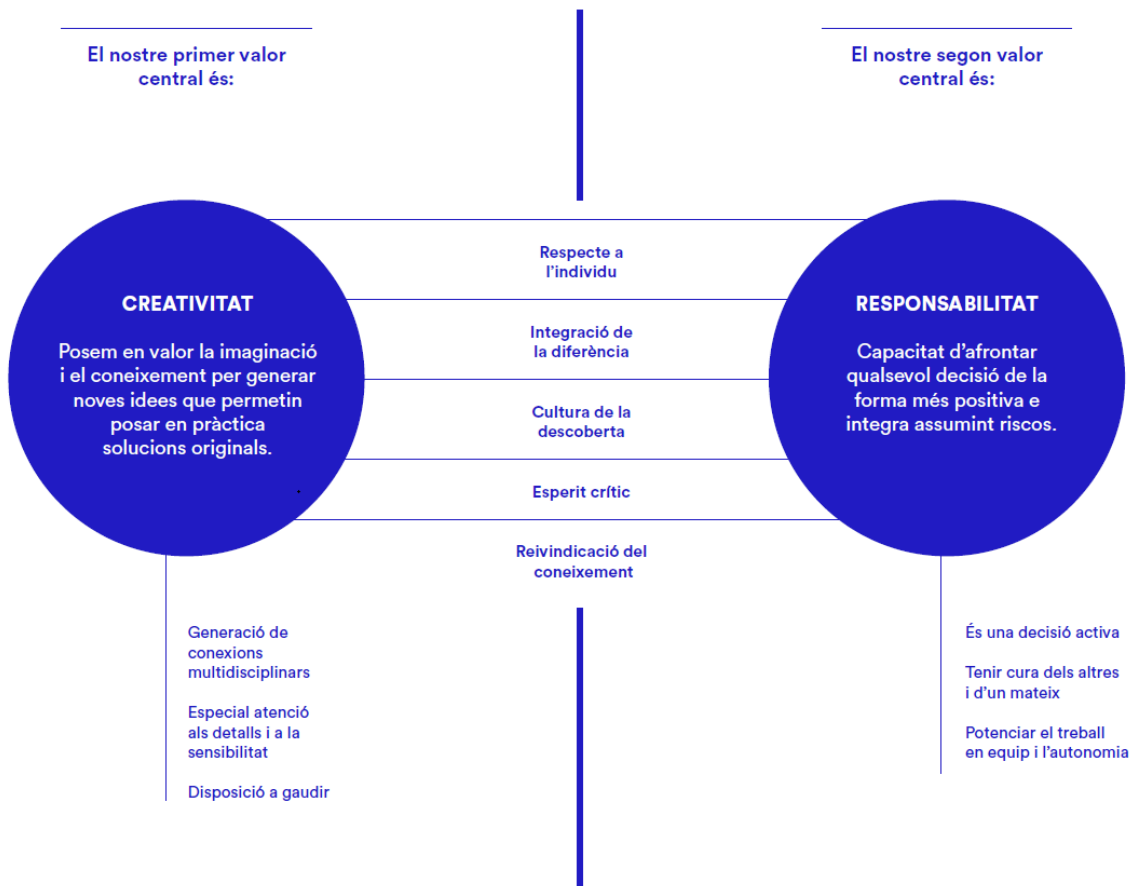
El nostre primer valor central és:

El nostre segon valor central és:

CREATIVITAT

Posem en valor la imaginació i el coneixement per generar noves idees que permetin posar en pràctica solucions originals.

Respecte a l'individu

Integració de la diferència

Cultura de la descoberta

Esperit crític

Reivindicació del coneixement

RESPONSABILITAT

Capacitat d'afrontar qualsevol decisió de la forma més positiva e integra assumint riscos.

Generació de conexions multidisciplinars

Especial atenció als detalls i a la sensibilitat

Disposició a gaudir

És una decisió activa

Tenir cura dels altres i d'un mateix

Potenciar el treball en equip i l'autonomia